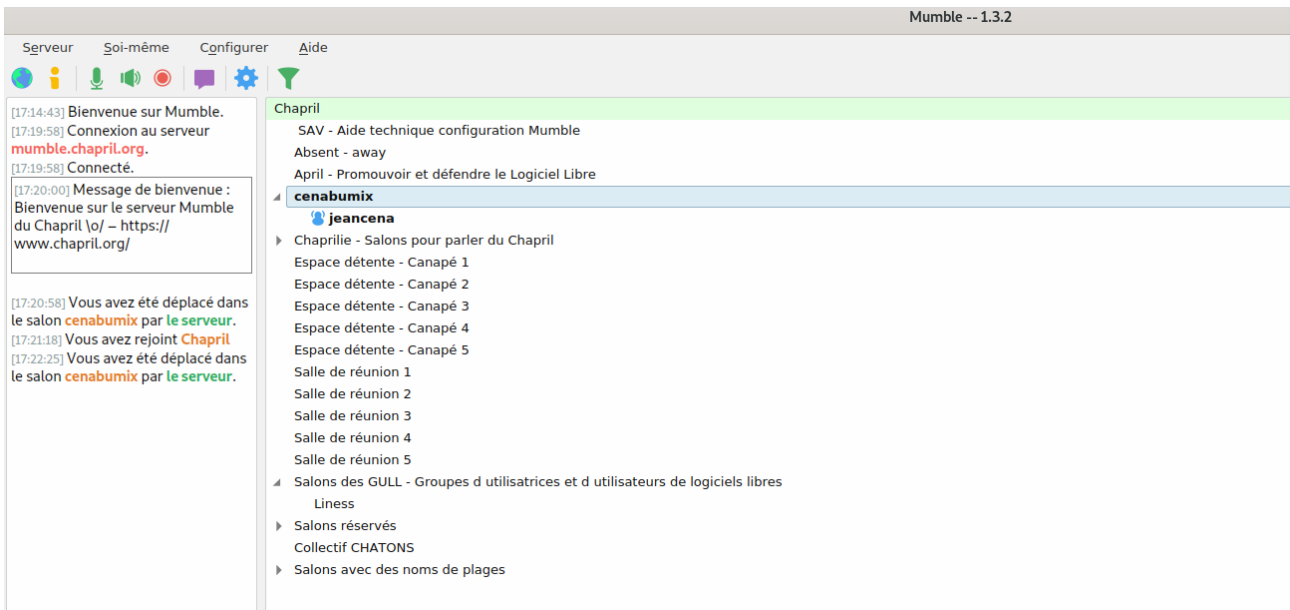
Mumble -- 1.3.2

Serveur Soi-même Configurer Aide

[17:14:43] Bienvenue sur Mumble.
[17:19:58] Connexion au serveur mumble.chapril.org.
[17:19:58] Connecté.

[17:20:00] Message de bienvenue : Bienvenue sur le serveur Mumble du Chapril \o/ – https://www.chapril.org/

[17:20:58] Vous avez été déplacé dans le salon cenabumix par le serveur.
[17:21:18] Vous avez rejoint Chapril
[17:22:25] Vous avez été déplacé dans le salon cenabumix par le serveur.

Chapril
SAV - Aide technique configuration Mumble
Absent - away
April - Promouvoir et défendre le Logiciel Libre
cenabumix
jeancena
Chaprilie - Salons pour parler du Chapril
Espace détente - Canapé 1
Espace détente - Canapé 2
Espace détente - Canapé 3
Espace détente - Canapé 4
Espace détente - Canapé 5
Salle de réunion 1
Salle de réunion 2
Salle de réunion 3
Salle de réunion 4
Salle de réunion 5
Salons des GULL - Groupes d utilisatrices et d utilisateurs de logiciels libres
Liness
Salons réservés
Collectif CHATONS
Salons avec des noms de plages